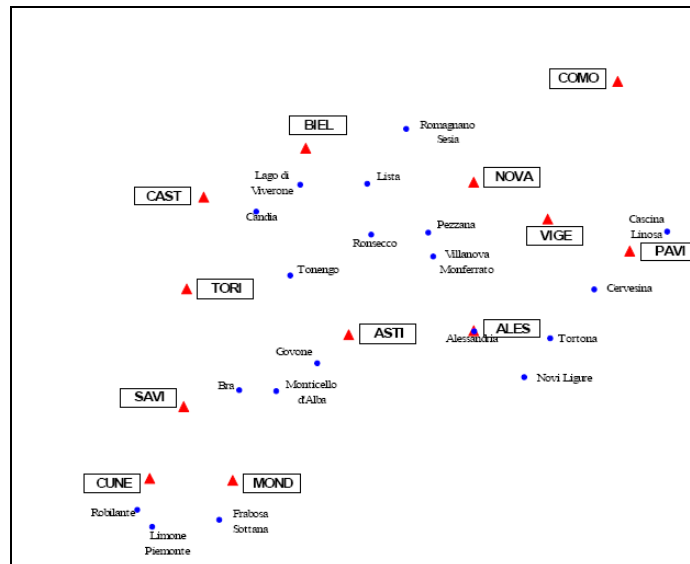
COMO

BIEL

Romagnano Sesia

Lago di Viverone

Lista

NOVA

CAST

Candia

Pezzana

VIGE

Cascina Linosa

Ronsecco

PAVI

Villanova Monferrato

Tonengo

TORI

Cervesina

ASTI

ALES

Alessandria

Tortona

Govone

Bra

Monticello d'Alba

Novi Ligure

SAVI

CUNE

MOND

Robilante

Frabosa Sottana

Limone Piemonte